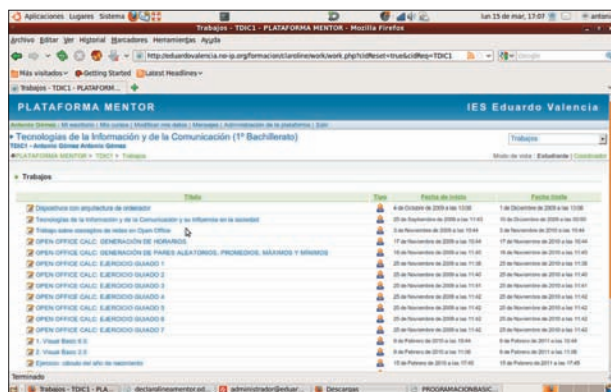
Aplicaciones Lugares Sistema

lun 15 de mar, 17:07

Trabajos - TDIC1 - PLATAFORMA MENTOR - Mozilla Firefox

Archivo Editar Ver Historial Marcadores Herramientas Ayuda

http://eduardovalencia.no-ip.org/formacion/caroline/work/work.php?cidReset=true&cidReq=TDIC1

Más visitados Getting Started Latest Headlines

Trabajos - TDIC1 - PLATAFORM...

PLATAFORMA MENTOR

IES Eduardo Valencia

Antonio Gómez | Mi escritorio | Mis cursos | Modificar mis datos | Mensajes | Administración de la plataforma | Salir

» Tecnologías de la Información y de la Comunicación (1º Bachillerato)

TDIC1 - Antonio Gómez Antonio Gómez

PLATAFORMA MENTOR > TDIC1 > Trabajos

Trabajos

Modo de vista : Estudiante | Coordinador

Trabajos

| Título | Tipo | Fecha de inicio | Fecha límite |
|---|---|---|---|
| Dispositivos con arquitectura de ordenador | | 6 de Octubre de 2009 a las 13:06 | 1 de Diciembre de 2009 a las 13:06 |
| Tecnologías de la información y de la Comunicación y su influencia en la sociedad | | 25 de Septiembre de 2009 a las 11:43 | 15 de Diciembre de 2009 a las 00:00 |
| Trabajo sobre conceptos de redes en Open Office | | 5 de Noviembre de 2009 a las 15:44 | 5 de Noviembre de 2010 a las 15:44 |
| OPEN OFFICE CALC: GENERACIÓN DE HORARIOS | | 17 de Noviembre de 2009 a las 10:44 | 17 de Noviembre de 2010 a las 10:44 |
| OPEN OFFICE CALC: GENERACIÓN DE PARES ALEATORIOS, PROMEDIOS, MÁXIMOS Y MÍNIMOS | | 16 de Noviembre de 2009 a las 11:30 | 16 de Noviembre de 2010 a las 11:30 |
| OPEN OFFICE CALC: EJERCICIO GUIADO 1 | | 25 de Noviembre de 2009 a las 11:38 | 25 de Noviembre de 2010 a las 11:38 |
| OPEN OFFICE CALC: EJERCICIO GUIADO 2 | | 25 de Noviembre de 2009 a las 11:40 | 25 de Noviembre de 2010 a las 11:40 |
| OPEN OFFICE CALC: EJERCICIO GUIADO 3 | | 25 de Noviembre de 2009 a las 11:41 | 25 de Noviembre de 2010 a las 11:41 |
| OPEN OFFICE CALC: EJERCICIO GUIADO 4 | | 25 de Noviembre de 2009 a las 11:42 | 25 de Noviembre de 2010 a las 11:42 |
| OPEN OFFICE CALC: EJERCICIO GUIADO 5 | | 25 de Noviembre de 2009 a las 11:42 | 25 de Noviembre de 2010 a las 11:42 |
| OPEN OFFICE CALC: EJERCICIO GUIADO 6 | | 25 de Noviembre de 2009 a las 11:42 | 25 de Noviembre de 2010 a las 11:42 |
| OPEN OFFICE CALC: EJERCICIO GUIADO 7 | | 25 de Noviembre de 2009 a las 11:42 | 25 de Noviembre de 2010 a las 11:42 |
| 1. Visual Basic 6.0 | | 8 de Febrero de 2010 a las 15:44 | 8 de Febrero de 2011 a las 15:44 |
| 2. Visual Basic 2.0 | | 8 de Febrero de 2010 a las 11:36 | 8 de Febrero de 2011 a las 11:36 |
| Ejercicio: cálculo del año de nacimiento | | 15 de Febrero de 2010 a las 17:45 | 15 de Febrero de 2011 a las 17:45 |

Terminado

Trabajos - TDIC1 - PLA... | declaralineamentor.od... | administrador@eduar... | Descargas | PROGRAMACION BASIC...